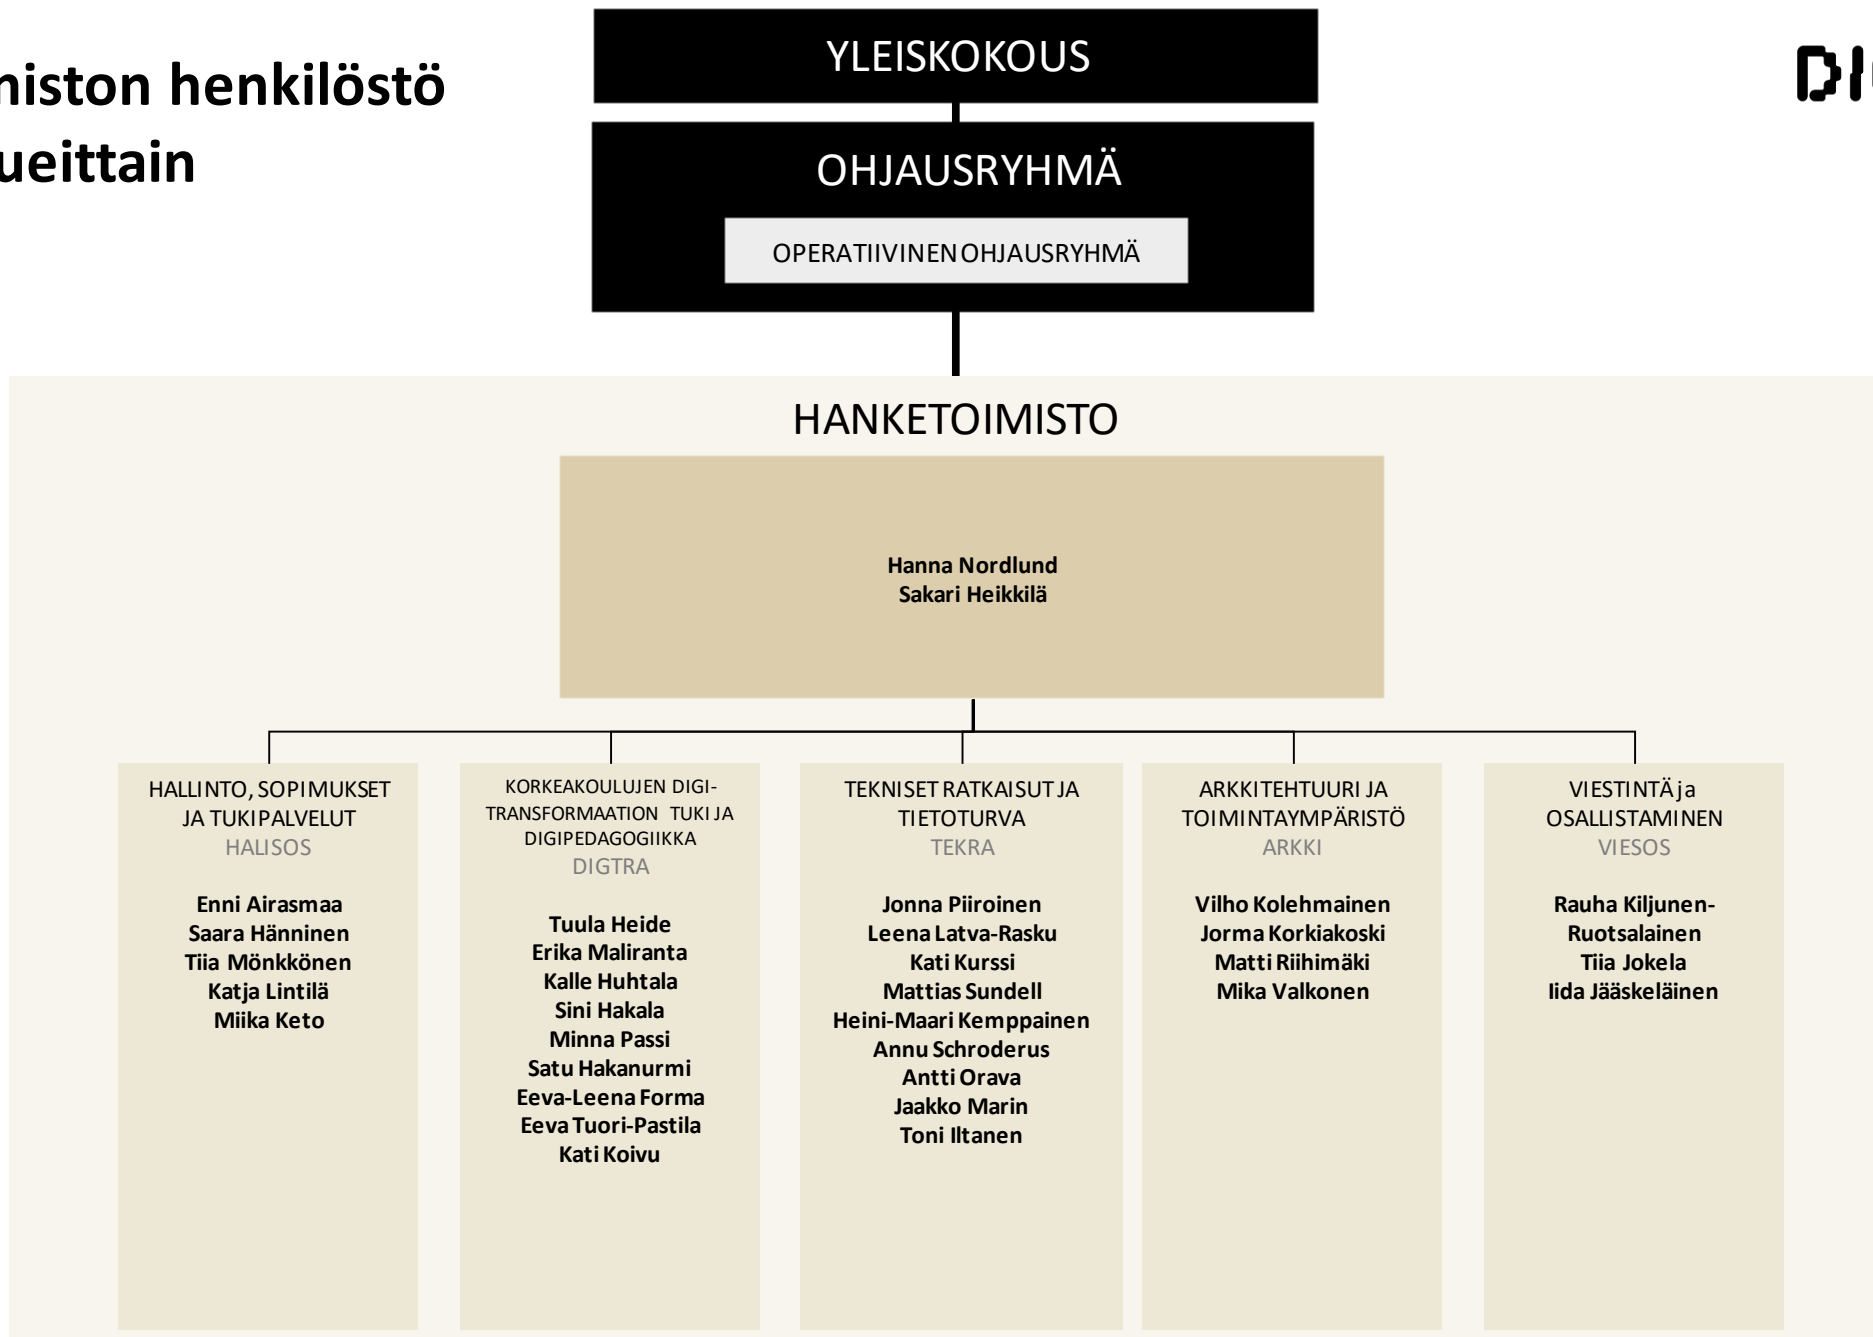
niston henkilöstö
ueittain

YLEISKOKOUS

OHJAUSRYHMÄ

OPERATIIVINEN OHJAUSRYHMÄ

DI

HANKETOIMISTO

Hanna Nordlund
Sakari Heikkilä

HALLINTO, SOPIMUKSET JA TUKIPALVELUT
HALISOS

Enni Airasmaa
Saara Hänninen
Tiia Mönkkönen
Katja Lintilä
Miika Keto

KORKEAKOULUJEN DIGITRANSFORMAATION TUKI JA DIGIPEDAGOGIIKKA
DIGTRA

Tuula Heide
Erika Maliranta
Kalle Huhtala
Sini Hakala
Minna Passi
Satu Hakanurmi
Eeva-Leena Forma
Eeva Tuori-Pastila
Kati Koivu

TEKNISET RATKAISUT JA TIETOTURVA
TEKRA

Jonna Piiroinen
Leena Latva-Rasku
Kati Kurssi
Mattias Sundell
Heini-Maari Kemppainen
Annu Schroderus
Antti Orava
Jaakko Marin
Toni Iltanen

ARKKITEHTUURI JA TOIMINTAYMPÄRISTÖ
ARKKI

Vilho Kolehmainen
Jorma Korkiakoski
Matti Riihimäki
Mika Valkonen

VIESTINTÄ ja OSALLISTAMINEN
VIESOS

Rauha Kiljunen-Ruotsalainen
Tiia Jokela
Iida Jääskeläinen